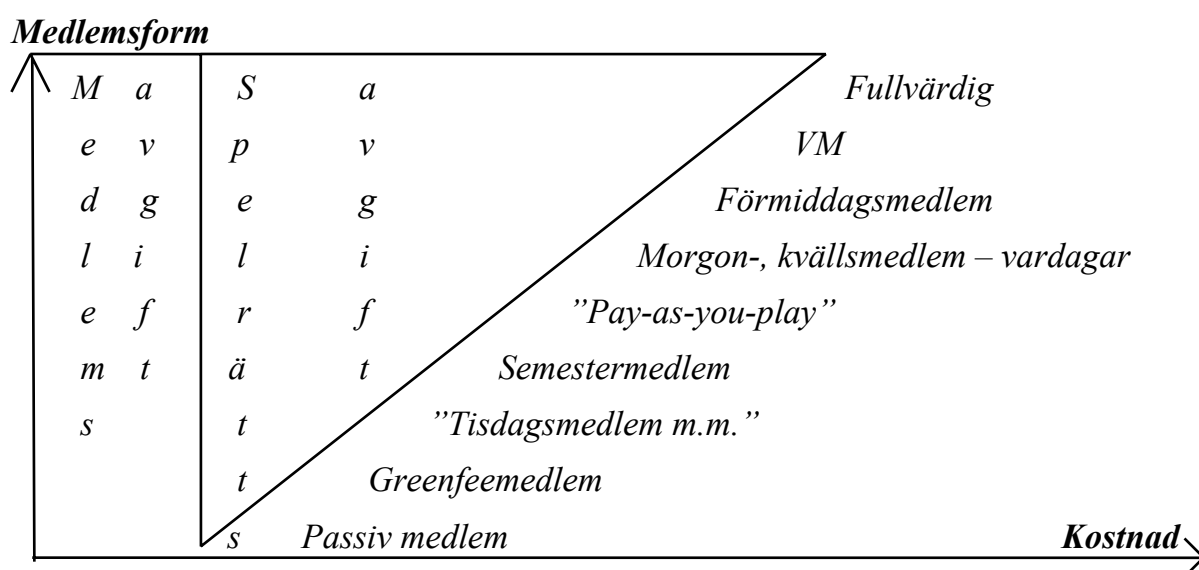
Medlemsform

M a | S a
e v | p v
d g | e g
l i | l i
e f | r f
m t | ä t
s | t
t
s

Fullvärdig
VM
Förmiddagsmedlem
Morgon-, kvällsmedlem – vardagar
"Pay-as-you-play"
Semestermedlem
"Tisdagsmedlem m.m."
Greenfeemedlem
Passiv medlem

Kostnad